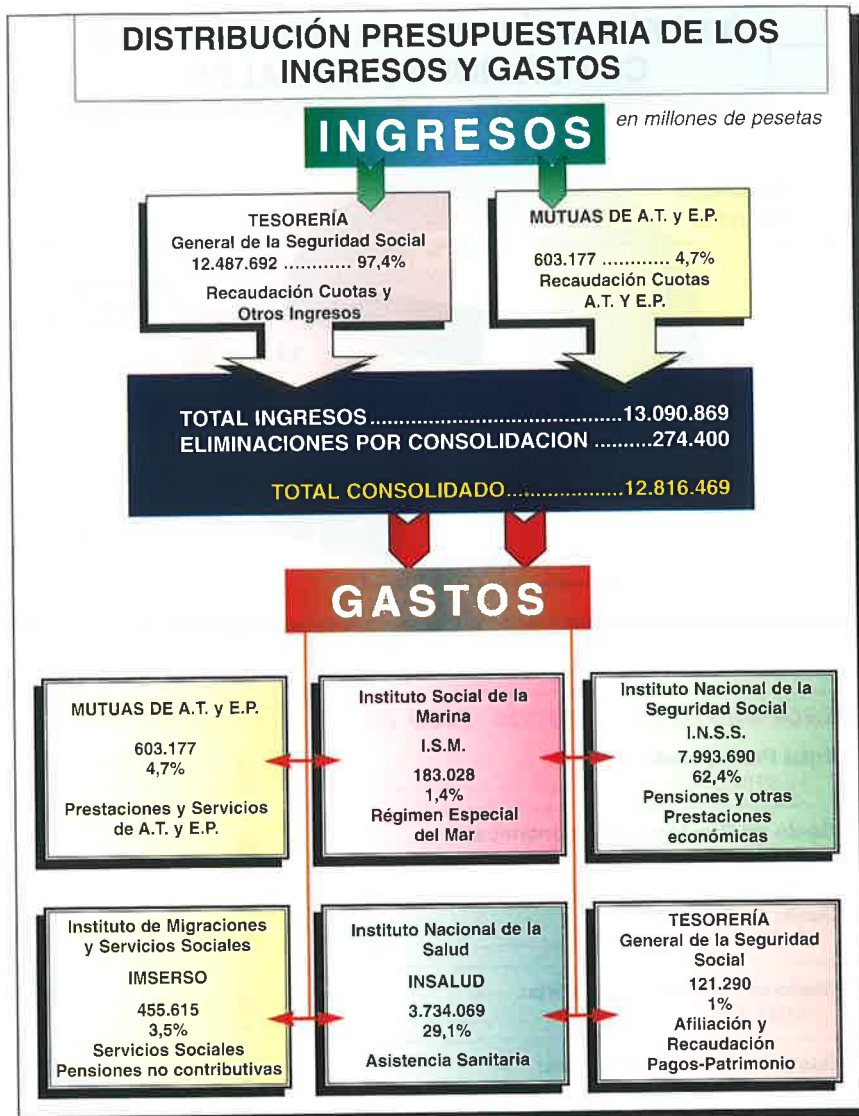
DISTRIBUCIÓN PRESUPUESTARIA DE LOS INGRESOS Y GASTOS

INGRESOS

en millones de pesetas

TESORERÍA
General de la Seguridad Social
12.487.692 ............ 97,4%
Recaudación Cuotas y Otros Ingresos

MUTUAS DE A.T. y E.P.
603.177 ............ 4,7%
Recaudación Cuotas A.T. Y E.P.

TOTAL INGRESOS..........................................13.090.869
ELIMINACIONES POR CONSOLIDACION ..........274.400

TOTAL CONSOLIDADO...................12.816.469

GASTOS

MUTUAS DE A.T. y E.P.
603.177
4,7%
Prestaciones y Servicios de A.T. y E.P.

Instituto Social de la Marina
I.S.M.
183.028
1,4%
Régimen Especial del Mar

Instituto Nacional de la Seguridad Social
I.N.S.S.
7.993.690
62,4%
Pensiones y otras Prestaciones económicas

Instituto de Migraciones y Servicios Sociales
IMSERSO
455.615
3,5%
Servicios Sociales
Pensiones no contributivas

Instituto Nacional de la Salud
INSALUD
3.734.069
29,1%
Asistencia Sanitaria

TESORERÍA
General de la Seguridad Social
121.290
1%
Afiliación y Recaudación
Pagos-Patrimonio